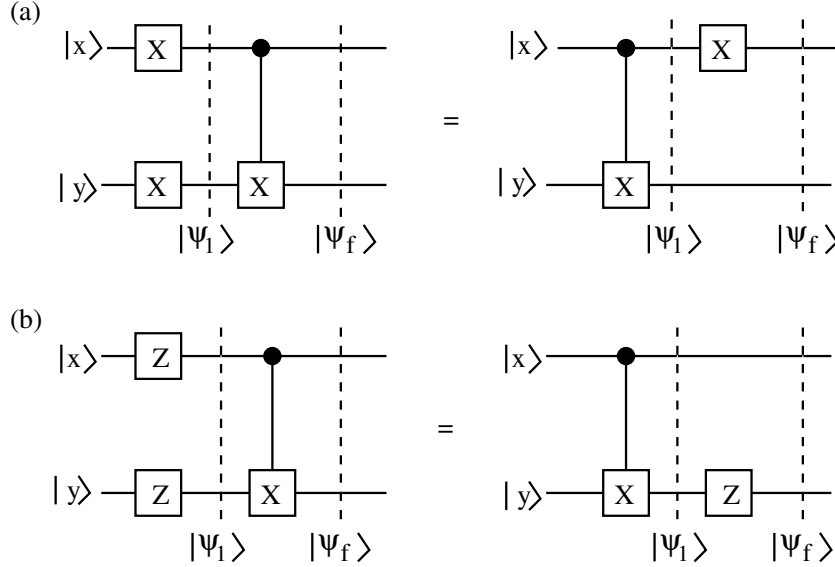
(a)

$|x\rangle$ X

$|y\rangle$ X X

$|\psi_1\rangle$ $|\psi_f\rangle$

=

$|x\rangle$ X

$|y\rangle$ X

$|\psi_1\rangle$ $|\psi_f\rangle$

(b)

$|x\rangle$ Z

$|y\rangle$ Z X

$|\psi_1\rangle$ $|\psi_f\rangle$

=

$|x\rangle$

$|y\rangle$ X Z

$|\psi_1\rangle$ $|\psi_f\rangle$